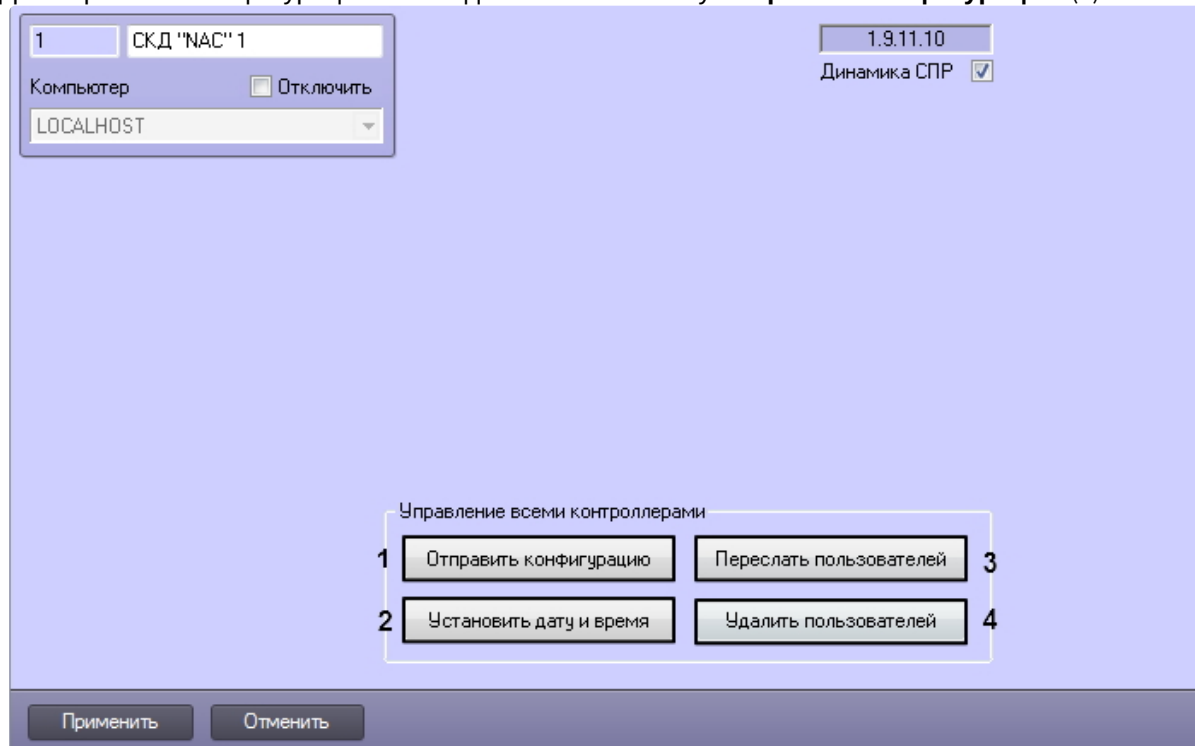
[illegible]

1
СКД "NAC" 1
Компьютер
Отключить
LOCALHOST

1.9.11.10
Динамика СПР

Управление всеми контроллерами
1 Отправить конфигурацию
Переслать пользователей 3
2 Установить дату и время
Удалить пользователей 4

Применить
Отменить